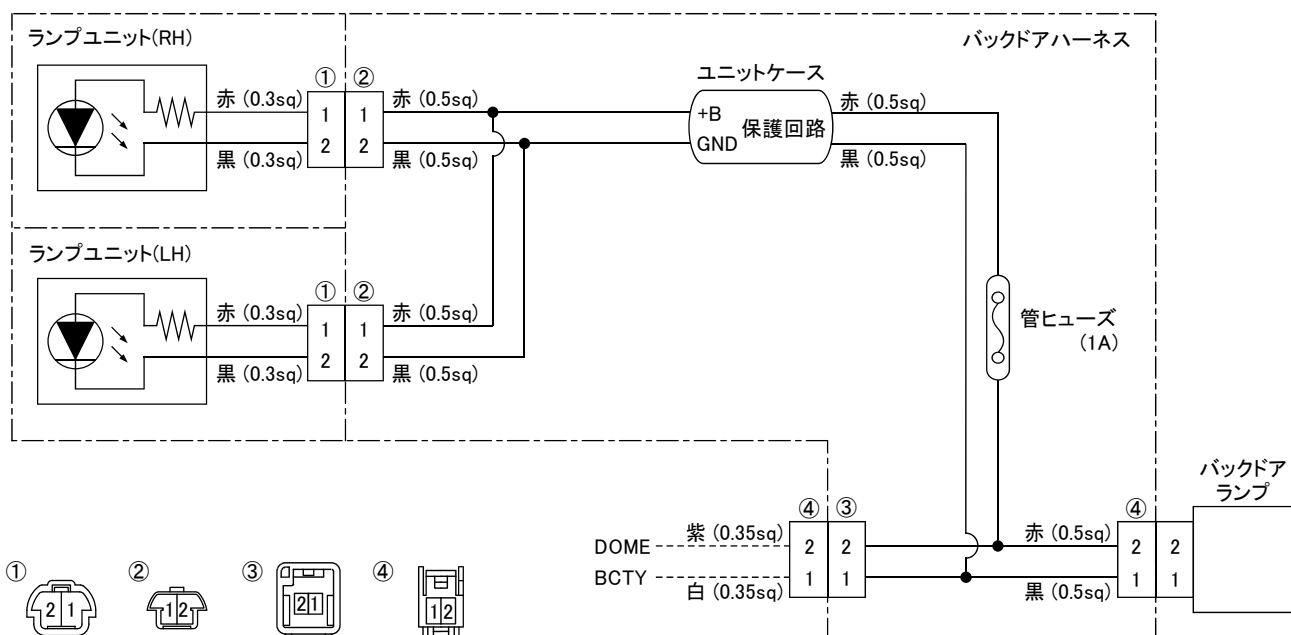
ランプユニット(RH)

① ②
1 1
2 2
赤 (0.3sq)
黒 (0.3sq)
赤 (0.5sq)
黒 (0.5sq)

バックドアハーネス

ユニットケース
+B
GND
保護回路
赤 (0.5sq)
黒 (0.5sq)

ランプユニット(LH)

① ②
1 1
2 2
赤 (0.3sq)
黒 (0.3sq)
赤 (0.5sq)
黒 (0.5sq)

管ヒューズ
(1A)

バックドアランプ

④ ③
DOME 紫 (0.35sq) 2 2
BCTY 白 (0.35sq) 1 1

④
赤 (0.5sq) 2 2
黒 (0.5sq) 1 1

① 2 1
② 1 2
③ 2 1
④ 1 2